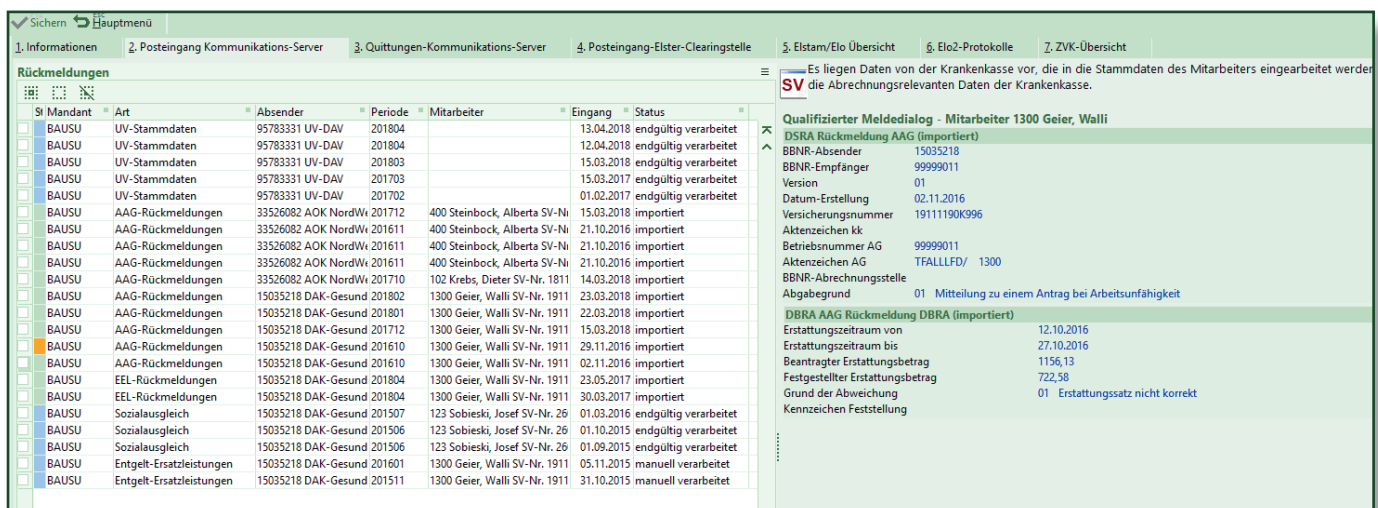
Sichern Hauptmenü

1. Informationen | 2. Posteingang Kommunikations-Server | 3. Quittungen-Kommunikations-Server | 4. Posteingang-Elster-Clearingstelle | 5. Elstam/Elo Übersicht | 6. Elo2-Protokolle | 7. ZVK-Übersicht

Rückmeldungen

| S | Mandant | Art | Absender | Periode | Mitarbeiter | Eingang | Status |
|---|---|---|---|---|---|---|---|
| | BAUSU | UV-Stammdaten | 95783331 UV-DAV | 201804 | | 13.04.2018 | endgültig verarbeitet |
| | BAUSU | UV-Stammdaten | 95783331 UV-DAV | 201804 | | 12.04.2018 | endgültig verarbeitet |
| | BAUSU | UV-Stammdaten | 95783331 UV-DAV | 201803 | | 15.03.2018 | endgültig verarbeitet |
| | BAUSU | UV-Stammdaten | 95783331 UV-DAV | 201703 | | 15.03.2017 | endgültig verarbeitet |
| | BAUSU | UV-Stammdaten | 95783331 UV-DAV | 201702 | | 01.02.2017 | endgültig verarbeitet |
| | BAUSU | AAG-Rückmeldungen | 33526082 AOK NordWe | 201712 | 400 Steinbock, Alberta SV-Nr | 15.03.2018 | importiert |
| | BAUSU | AAG-Rückmeldungen | 33526082 AOK NordWe | 201611 | 400 Steinbock, Alberta SV-Nr | 21.10.2016 | importiert |
| | BAUSU | AAG-Rückmeldungen | 33526082 AOK NordWe | 201611 | 400 Steinbock, Alberta SV-Nr | 21.10.2016 | importiert |
| | BAUSU | AAG-Rückmeldungen | 33526082 AOK NordWe | 201611 | 400 Steinbock, Alberta SV-Nr | 21.10.2016 | importiert |
| | BAUSU | AAG-Rückmeldungen | 33526082 AOK NordWe | 201710 | 102 Krebs, Dieter SV-Nr. 1811 | 14.03.2018 | importiert |
| | BAUSU | AAG-Rückmeldungen | 15035218 DAK-Gesund | 201802 | 1300 Geier, Walli SV-Nr. 1911 | 23.03.2018 | importiert |
| | BAUSU | AAG-Rückmeldungen | 15035218 DAK-Gesund | 201801 | 1300 Geier, Walli SV-Nr. 1911 | 22.03.2018 | importiert |
| | BAUSU | AAG-Rückmeldungen | 15035218 DAK-Gesund | 201712 | 1300 Geier, Walli SV-Nr. 1911 | 15.03.2018 | importiert |
| | BAUSU | AAG-Rückmeldungen | 15035218 DAK-Gesund | 201610 | 1300 Geier, Walli SV-Nr. 1911 | 29.11.2016 | importiert |
| | BAUSU | AAG-Rückmeldungen | 15035218 DAK-Gesund | 201610 | 1300 Geier, Walli SV-Nr. 1911 | 02.11.2016 | importiert |
| | BAUSU | EEL-Rückmeldungen | 15035218 DAK-Gesund | 201804 | 1300 Geier, Walli SV-Nr. 1911 | 23.05.2017 | importiert |
| | BAUSU | EEL-Rückmeldungen | 15035218 DAK-Gesund | 201804 | 1300 Geier, Walli SV-Nr. 1911 | 30.03.2017 | importiert |
| | BAUSU | Sozialausgleich | 15035218 DAK-Gesund | 201507 | 123 Sobieski, Josef SV-Nr. 26 | 01.03.2016 | endgültig verarbeitet |
| | BAUSU | Sozialausgleich | 15035218 DAK-Gesund | 201506 | 123 Sobieski, Josef SV-Nr. 26 | 01.10.2015 | endgültig verarbeitet |
| | BAUSU | Sozialausgleich | 15035218 DAK-Gesund | 201506 | 123 Sobieski, Josef SV-Nr. 26 | 01.09.2015 | endgültig verarbeitet |
| | BAUSU | Entgelt-Ersatzleistungen | 15035218 DAK-Gesund | 201601 | 1300 Geier, Walli SV-Nr. 1911 | 05.11.2015 | manuell verarbeitet |
| | BAUSU | Entgelt-Ersatzleistungen | 15035218 DAK-Gesund | 201511 | 1300 Geier, Walli SV-Nr. 1911 | 31.10.2015 | manuell verarbeitet |

SV Es liegen Daten von der Krankenkasse vor, die in die Stammdaten des Mitarbeiters eingearbeitet werder die Abrechnungsrelevanten Daten der Krankenkasse.

Qualifizierter Meldedialog - Mitarbeiter 1300 Geier, Walli

DSRA Rückmeldung AAG (importiert)
BBNR-Absender 15035218
BBNR-Empfänger 99999011
Version 01
Datum-Erstellung 02.11.2016
Versicherungsnummer 19111190K996
Aktenzeichen kk
Betriebsnummer AG 99999011
Aktenzeichen AG TFALLLFD/ 1300
BBNR-Abrechnungsstelle
Abgabegrund 01 Mitteilung zu einem Antrag bei Arbeitsunfähigkeit

DBRA AAG Rückmeldung DBRA (importiert)
Erstattungszeitraum von 12.10.2016
Erstattungszeitraum bis 27.10.2016
Beantragter Erstattungsbetrag 1156,13
Festgestellter Erstattungsbetrag 722,58
Grund der Abweichung 01 Erstattungssatz nicht korrekt
Kennzeichen Feststellung